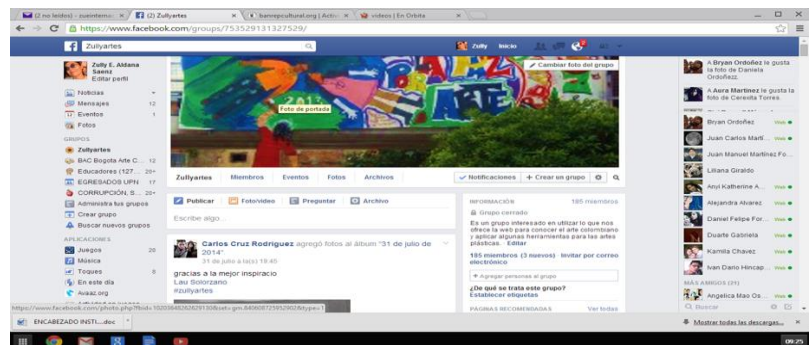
(2 no leídos) - zuleinterna | (2) Zullyartes | banrepcultural.org | Activ | videos | En Orbita

https://www.facebook.com/groups/753529131327529/

Zullyartes

Zully Inicio

Zully E. Aldana Saenz
Editar perfil

Noticias
Mensajes 12
Eventos 1
Fotos

GRUPOS
Zullyartes
BAC Bogota Arte C... 12
Educadores (127... 20+
EGRESADOS UPN 17
CORRUPCIÓN, S... 20+
Administra tus grupos
Crear grupo
Buscar nuevos grupos

APLICACIONES
Juegos 20
Música
Toques 8
En este día
Aviaz.org

Cambiar foto del grupo

Foto de portada

Zullyartes Miembros Eventos Fotos Archivos

Notificaciones + Crear un grupo

Publicar Foto/video Preguntar Archivo

Escribe algo...

Carlos Cruz Rodriguez agregó fotos al álbum "31 de julio de 2014".
31 de julio a la(s) 18:45

gracias a la mejor inspiracio
Lau Solorzano
#zullyartes

INFORMACIÓN 185 miembros
Grupo cerrado
Es un grupo interesado en utilizar lo que nos ofrece la web para conocer el arte colombiano y aplicar algunas herramientas para las artes plásticas. Editar

185 miembros (3 nuevos) Invitar por correo electrónico

+ Agregar personas al grupo

¿De qué se trata este grupo?
Establecer etiquetas

PÁGINAS RECOMENDADAS Ver todas

A Bryan Ordoñez le gusta la foto de Daniela Ordoñez.

A Aura Martinez le gusta la foto de Cerenita Torres.

Bryan Ordoñez
Juan Carlos Marti...
Juan Manuel Martinez Fo...
Liliana Giraldo
Anyi Katherine A...
Alejandra Alvarez
Daniel Felipe For...
Duarte Gabriela
Kamila Chavez
Ivan Dario Hincap...

MÁS AMIGOS (31)
Angelica Mao Os...

Buscar

https://www.facebook.com/photo.php?fbid=1020...

ENCABEZADO INSTI....doc

Mostrar todas las descargas...

09:25